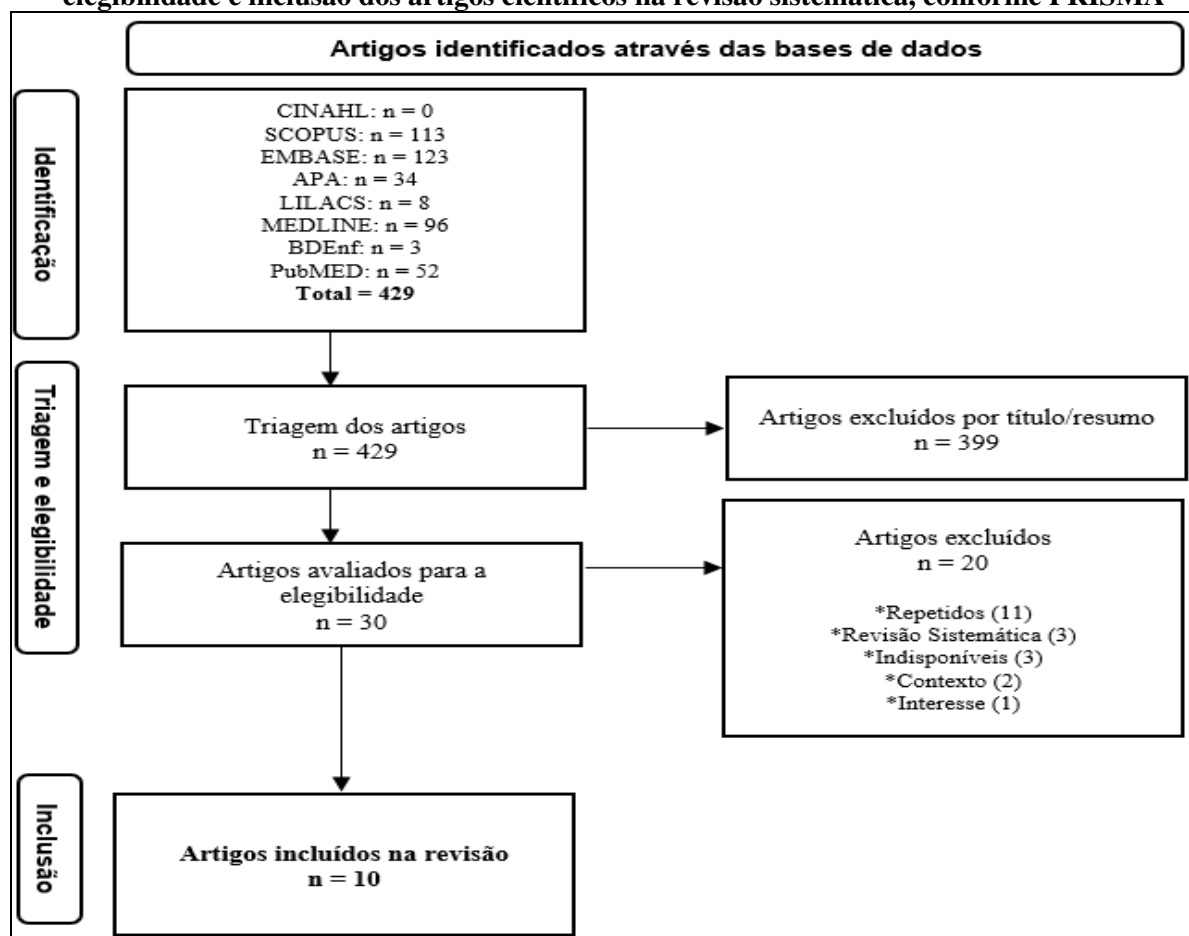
elegibilidade e inclusão dos artigos científicos na revisão sistemática, conforme PRISMA

Artigos identificados através das bases de dados

Identificação

CINAHL: n = 0
SCOPUS: n = 113
EMBASE: n = 123
APA: n = 34
LILACS: n = 8
MEDLINE: n = 96
BDEnf: n = 3
PubMED: n = 52
Total = 429

Triagem e elegibilidade

Triagem dos artigos
n = 429

Artigos excluídos por título/resumo
n = 399

Artigos avaliados para a elegibilidade
n = 30

Artigos excluídos
n = 20

*Repetidos (11)
*Revisão Sistemática (3)
*Indisponíveis (3)
*Contexto (2)
*Interesse (1)

Inclusão

Artigos incluídos na revisão
n = 10